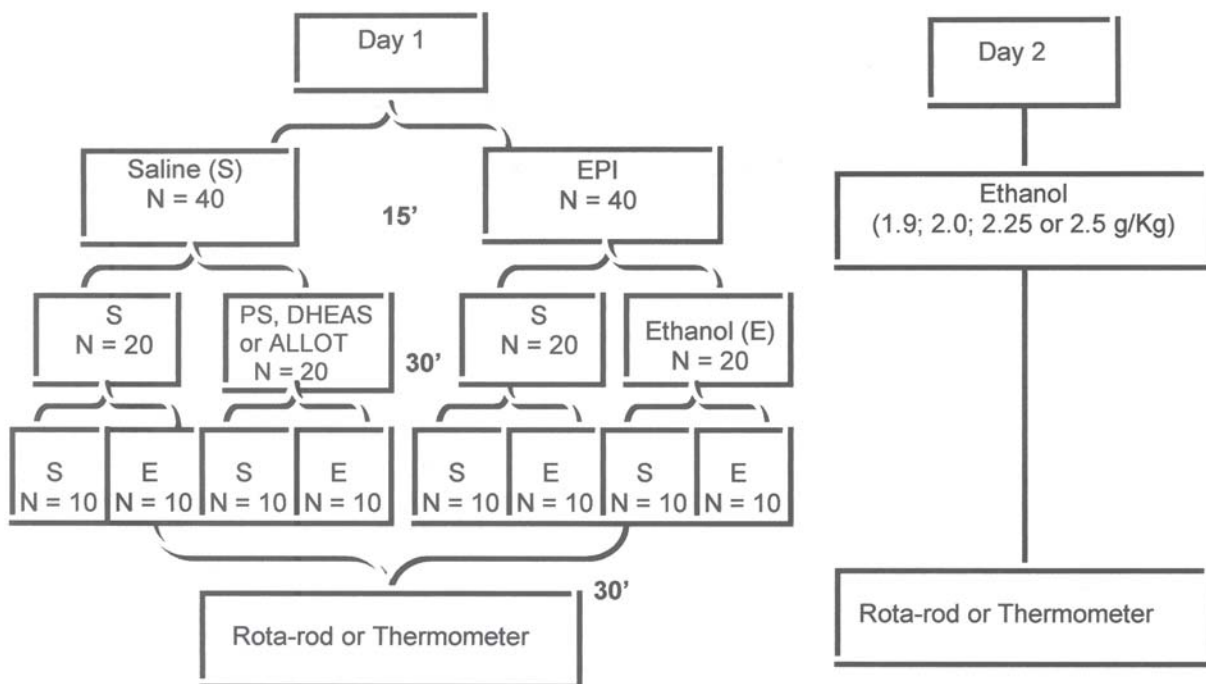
Day 1

Saline (S)
N = 40

15'

EPI
N = 40

S
N = 20

PS, DHEAS or ALLOT
N = 20

30'

S
N = 20

Ethanol (E)
N = 20

S
N = 10

E
N = 10

S
N = 10

E
N = 10

S
N = 10

E
N = 10

S
N = 10

E
N = 10

30'

Rota-rod or Thermometer

Day 2

Ethanol
(1.9; 2.0; 2.25 or 2.5 g/Kg)

Rota-rod or Thermometer